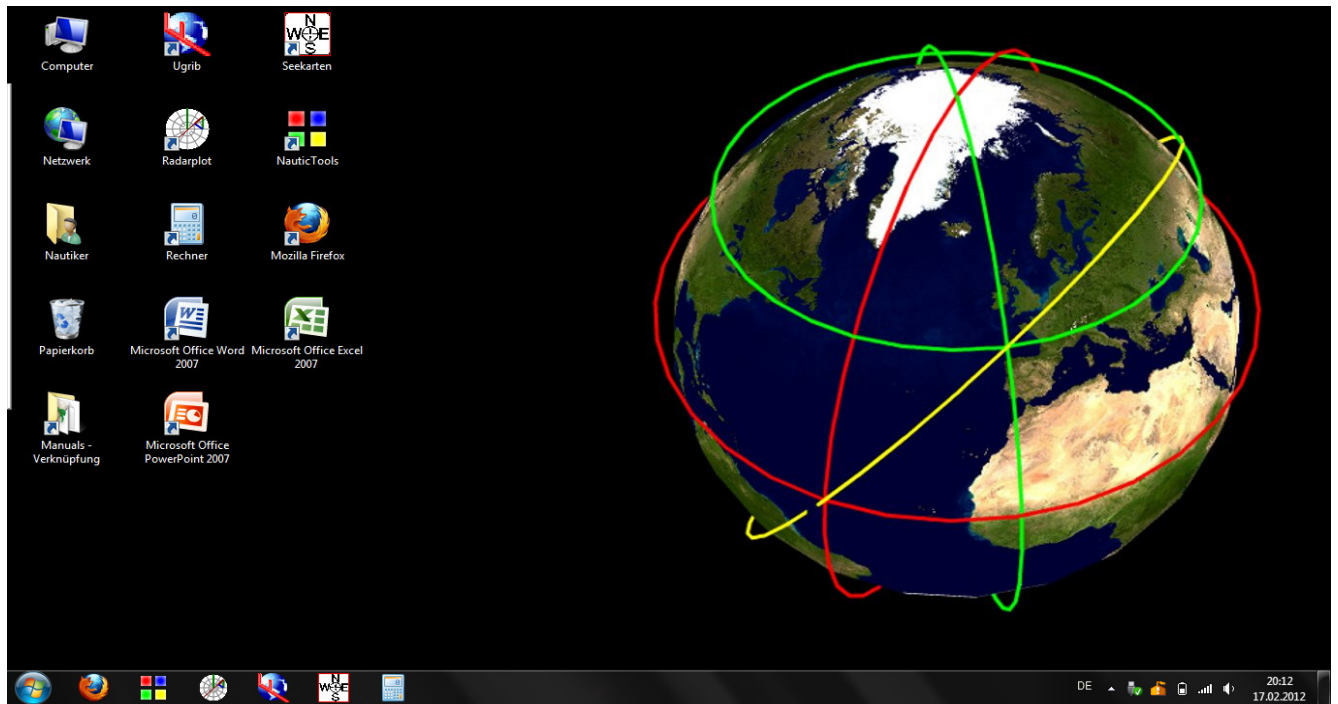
Computer

Ugrib

N W E S

Seekarten

Netzwerk

Radarplot

NauticTools

Nautiker

Rechner

Mozilla Firefox

Papierkorb

Microsoft Office Word 2007

Microsoft Office Excel 2007

Manuals - Verknüpfung

Microsoft Office PowerPoint 2007

N W E S

DE

20:12
17.02.2012